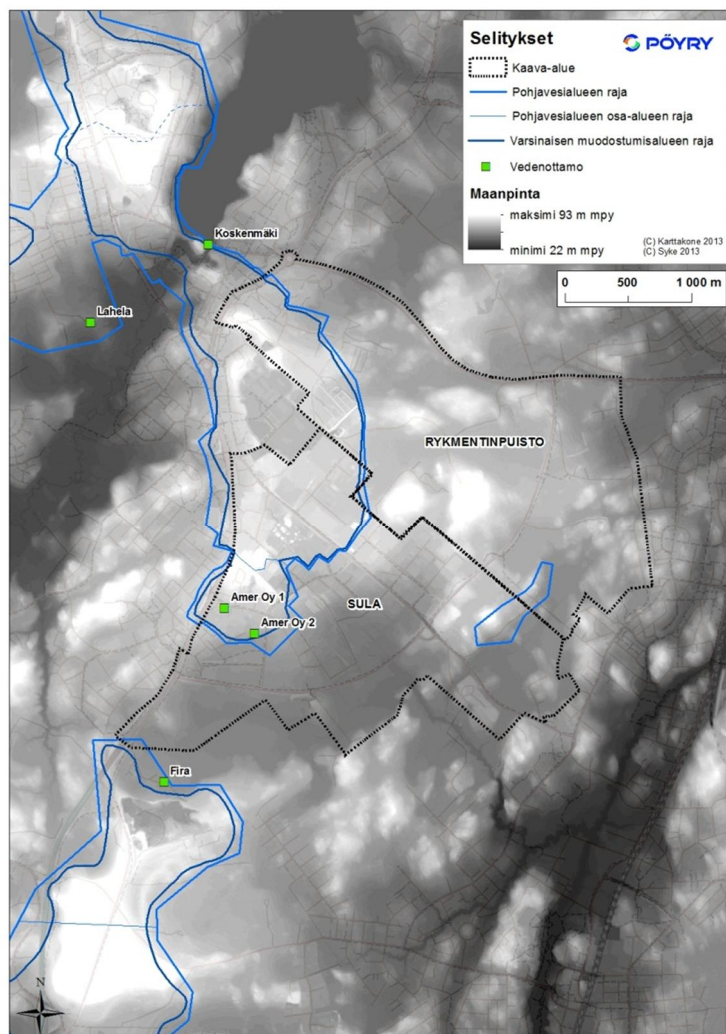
Selitykset

PÖYRY

Kaava-alue

Pohjavesialueen raja

Pohjavesialueen osa-alueen raja

Varsinaisen muodostumisalueen raja

Vedenottamo

Maanpinta

maksimi 93 m mpy

minimi 22 m mpy

(C) Karttakone 2013
(C) Syke 2013

0 500 1 000 m

Koskenmäki

Lahela

RYKMENTINPUISTO

Amer Oy 1

Amer Oy 2

SULA

Fira

N